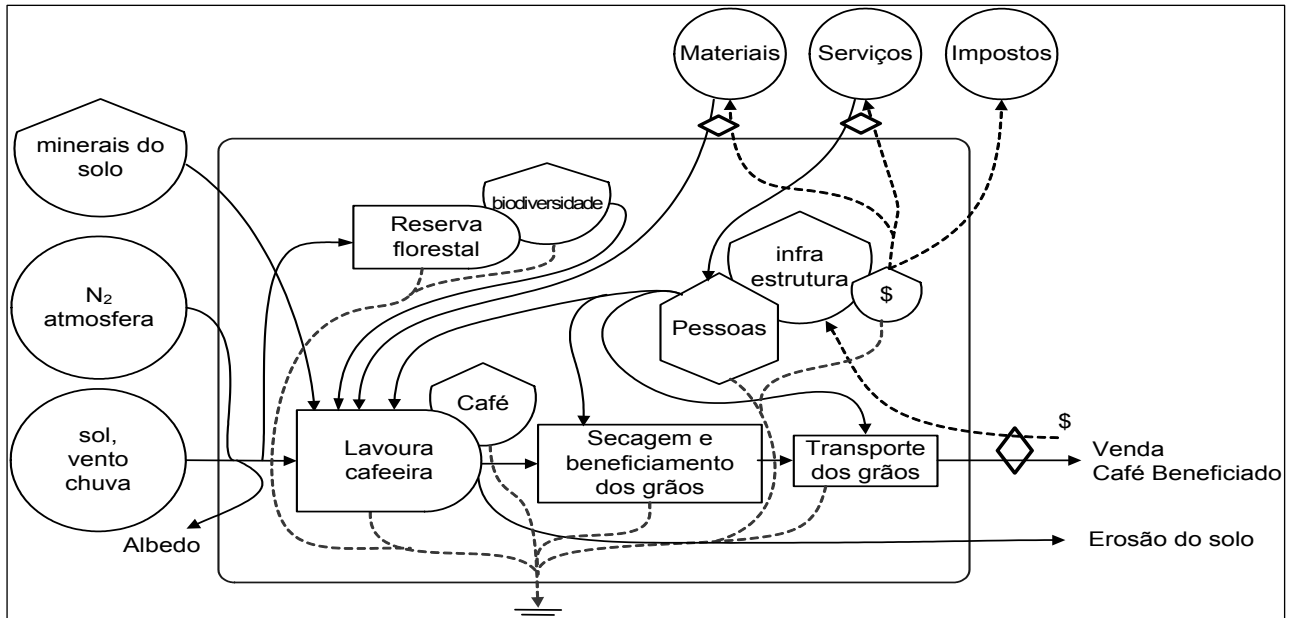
Materiais

Serviços

Impostos

minerais do solo

biodiversidade

Reserva florestal

infra estrutura

$

$N_2$ atmosfera

Pessoas

Café

$

sol, vento chuva

Lavoura cafeeira

Secagem e beneficiamento dos grãos

Transporte dos grãos

Venda Café Beneficiado

Albedo

Erosão do solo